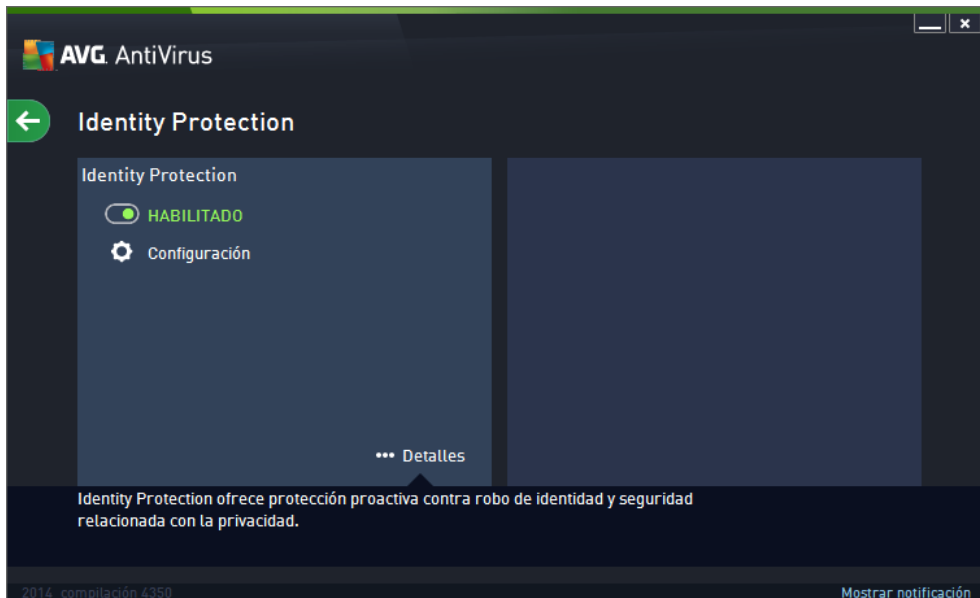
AVG. AntiVirus

Identity Protection

Identity Protection

HABILITADO

Configuración

••• Detalles

Identity Protection ofrece protección proactiva contra robo de identidad y seguridad relacionada con la privacidad.

2014 compilación 4350

Mostrar notificación